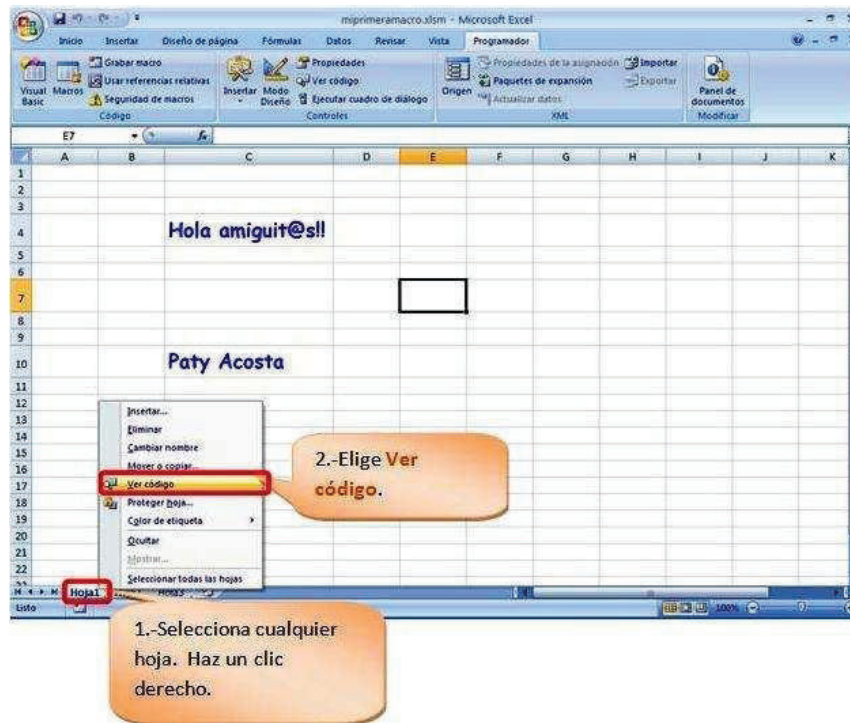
miprimeramacro.xlsm - Microsoft Excel

Inicio Insertar Diseño de página Fórmulas Datos Revisar Vista Programador

Visual Basic Macros Grabar macro Usar referencias relativas Seguridad de macros Código

Insertar Modo Diseño Propiedades Ver código Ejecutar cuadro de diálogo Controles

Origen Propiedades de la asignación Paquetes de expansión Actualizar datos Importar Exportar XML

Panel de documentos Modificar

E7 $f_x$

A B C D E F G H I J K

1 2 3 4 5 6 7 8 9 10 11 12 13 14 15 16 17 18 19 20 21 22

Hola amiguit@s!!

Paty Acosta

Insertar...
Eliminar
Cambiar nombre
Mover o copiar...
Ver código
Proteger hoja...
Color de etiqueta
Ocultar
Mostrar...
Seleccionar todas las hojas

2.-Elige Ver código.

Hoja1 Hoja3

Listo 100%

1.-Selecciona cualquier hoja. Haz un clic derecho.